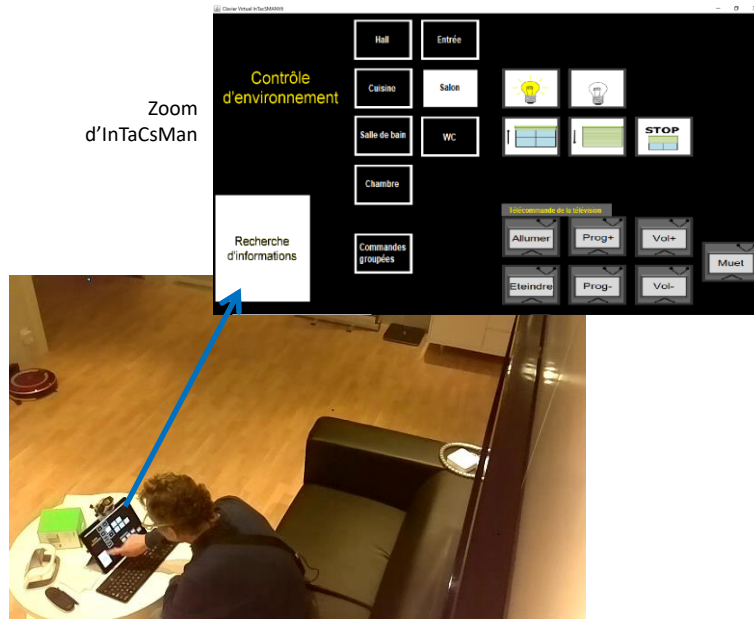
Zoom d'InTaCsMan

Clavier Virtuel InTaCSMAN

Contrôle d'environnement

Hall

Entrée

Cuisine

Salon

Salle de bain

WC

Chambre

STOP

Recherche d'informations

Commandes groupées

Télécommande de la télévision

Allumer

Prog+

Vol+

Muet

Eteindre

Prog-

Vol-